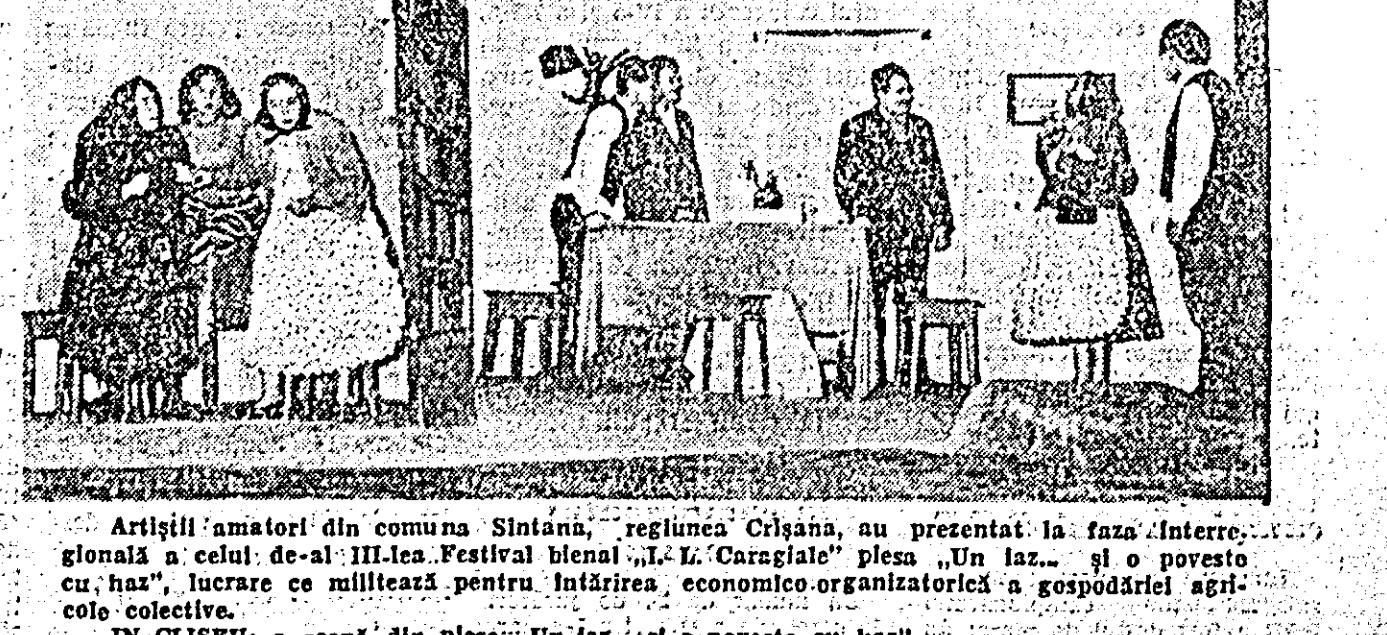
Artiştii amatori din comuna Sintana, regiunea Crişana, au prezentat la faza interregională a celui de-al III-lea Festival bienal „I. L. Caragiale" piesa „Un iaz... şi o poveste cu haz", lucrare ce militează pentru întărirea economico-organizatorică a gospodăriei agricole colective.

IN CLISEU: o scenă din piesa: Un iaz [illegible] poveste cu haz" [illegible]